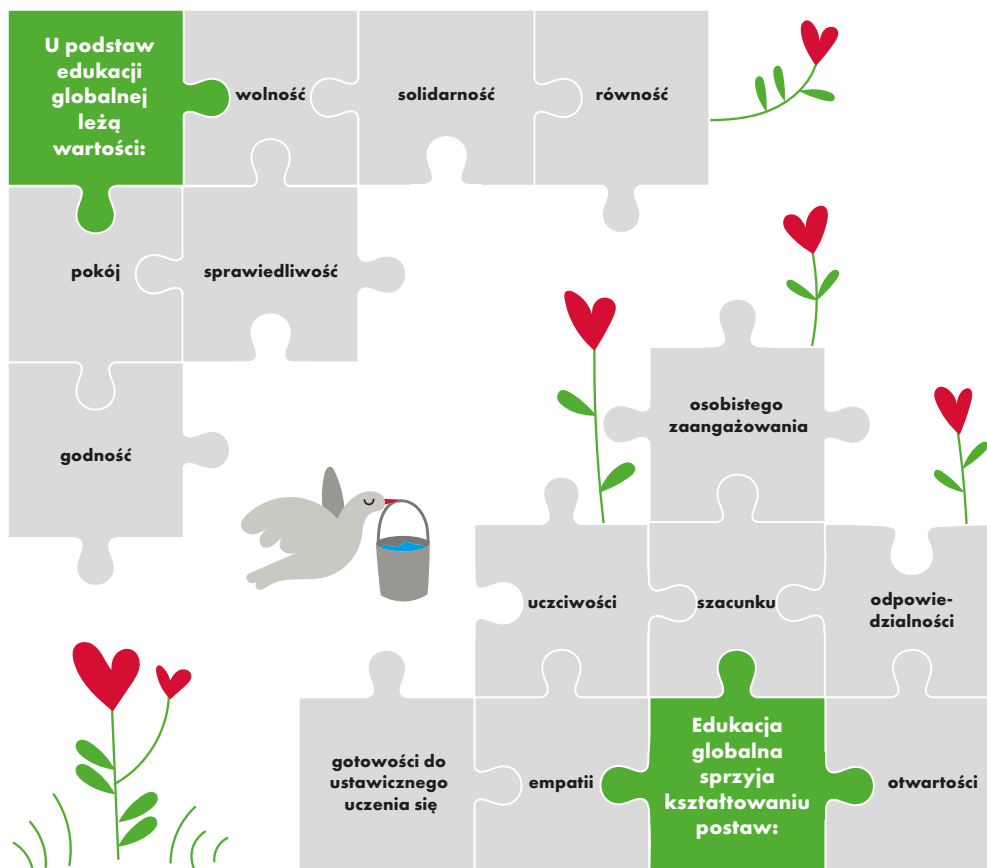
U podstaw edukacji globalnej leżą wartości:

wolność

solidarność

równość

pokój

sprawiedliwość

godność

osobistego zaangażowania

uczciwości

szacunku

odpowiedzialności

gotowości do ustawicznego uczenia się

empatii

Edukacja globalna sprzyja kształtowaniu postaw:

otwartości